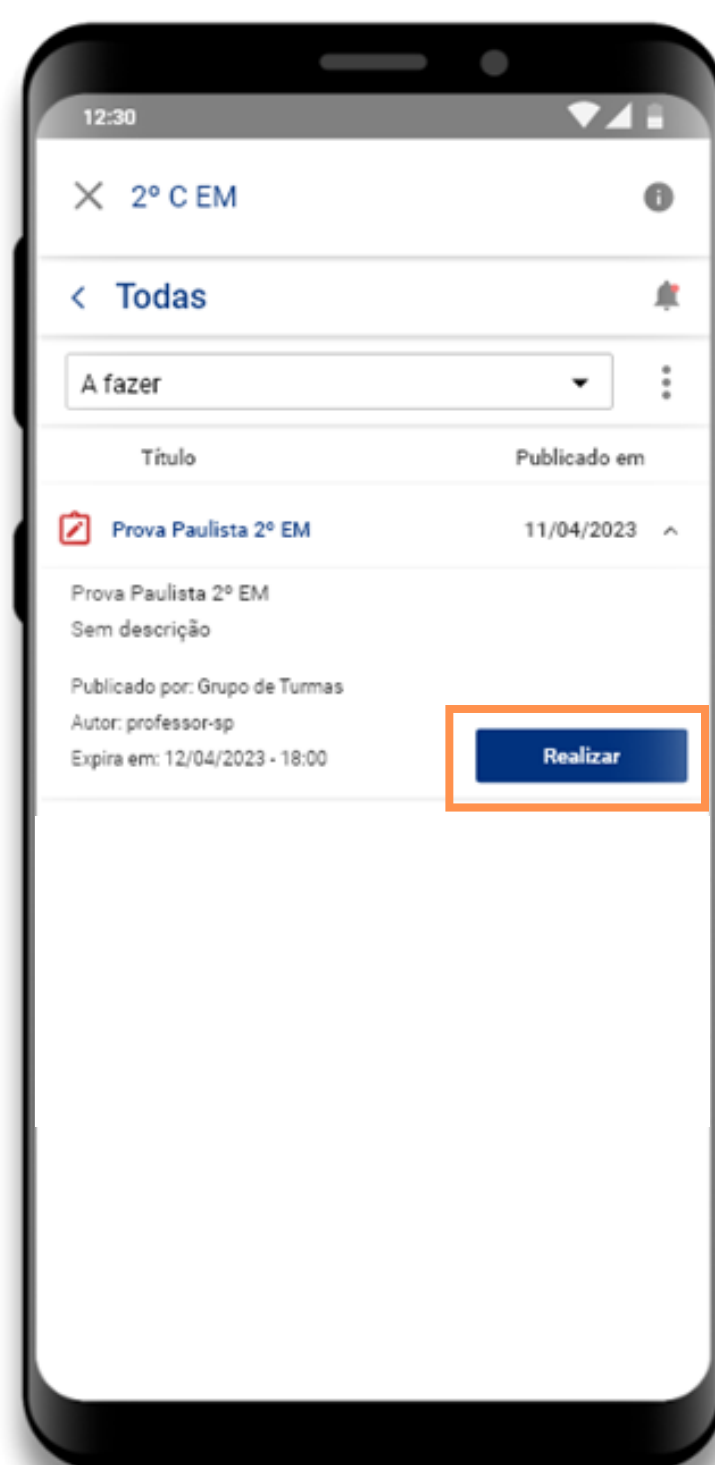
12:30

2º C EM

Todas

A fazer

Título

Publicado em

Prova Paulista 2º EM

11/04/2023

Prova Paulista 2º EM

Sem descrição

Publicado por: Grupo de Turmas

Autor: professor-sp

Expira em: 12/04/2023 - 18:00

Realizar